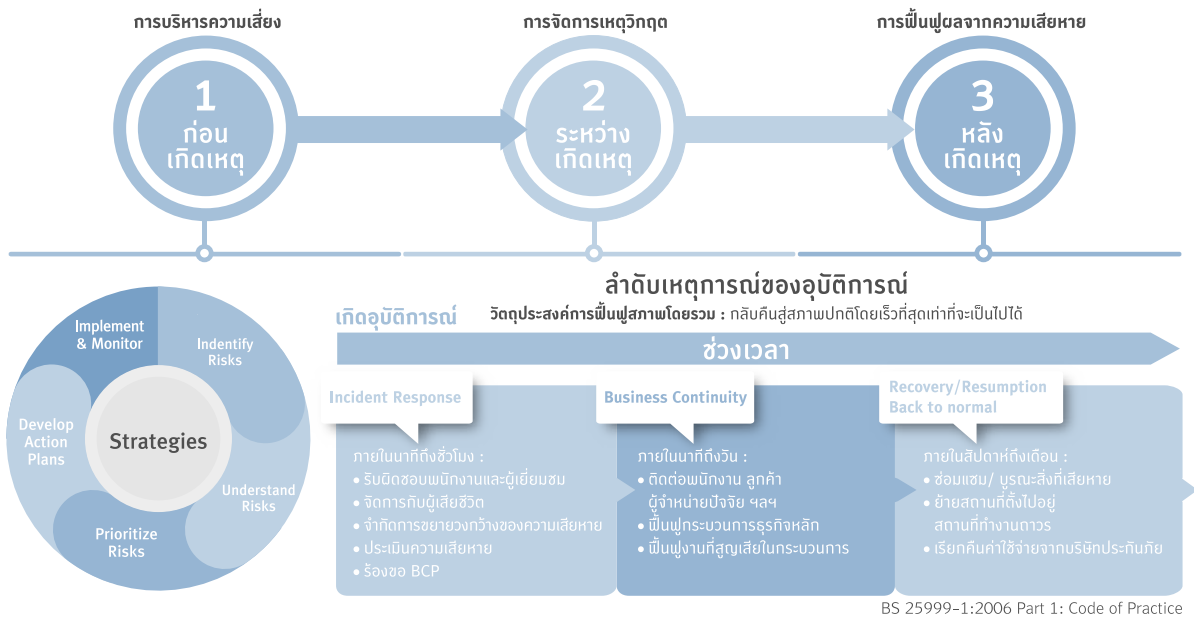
การบริหารความเสี่ยง

1
ก่อน
เกิดเหตุ

การจัดการเหตุวิกฤต

2
ระหว่าง
เกิดเหตุ

การฟื้นฟูผลจากความเสียหาย

3
หลัง
เกิดเหตุ

ลำดับเหตุการณ์ของอุบัติการณ์

เกิดอุบัติการณ์

วัตถุประสงค์การฟื้นฟูสภาพโดยรวม : กลับคืนสู่สภาพปกติโดยเร็วที่สุดเท่าที่จะเป็นไปได้

ช่วงเวลา

Implement & Monitor

Indentify Risks

Develop Action Plans

Strategies

Understand Risks

Prioritize Risks

Incident Response

ภายในนาทีถึงชั่วโมง :
• รับผิดชอบพนักงานและผู้เยี่ยมชม
• จัดการกับผู้เสียชีวิต
• จำกัดการขยายวงกว้างของความเสียหาย
• ประเมินความเสียหาย
• ร้องขอ BCP

Business Continuity

ภายในนาทีถึงวัน :
• ติดต่อพนักงาน ลูกค้า ผู้จำหน่ายปัจจัย ฯลฯ
• ฟื้นฟูกระบวนการธุรกิจหลัก
• ฟื้นฟูงานที่สูญเสียในกระบวนการ

Recovery/Resumption
Back to normal

ภายในสัปดาห์ถึงเดือน :
• ซ่อมแซม/ บูรณะสิ่งที่เสียหาย
• ย้ายสถานที่ตั้งไปอยู่สถานที่ทำงานถาวร
• เรียกคืนค่าใช้จ่ายจากบริษัทประกันภัย

BS 25999-1:2006 Part 1: Code of Practice